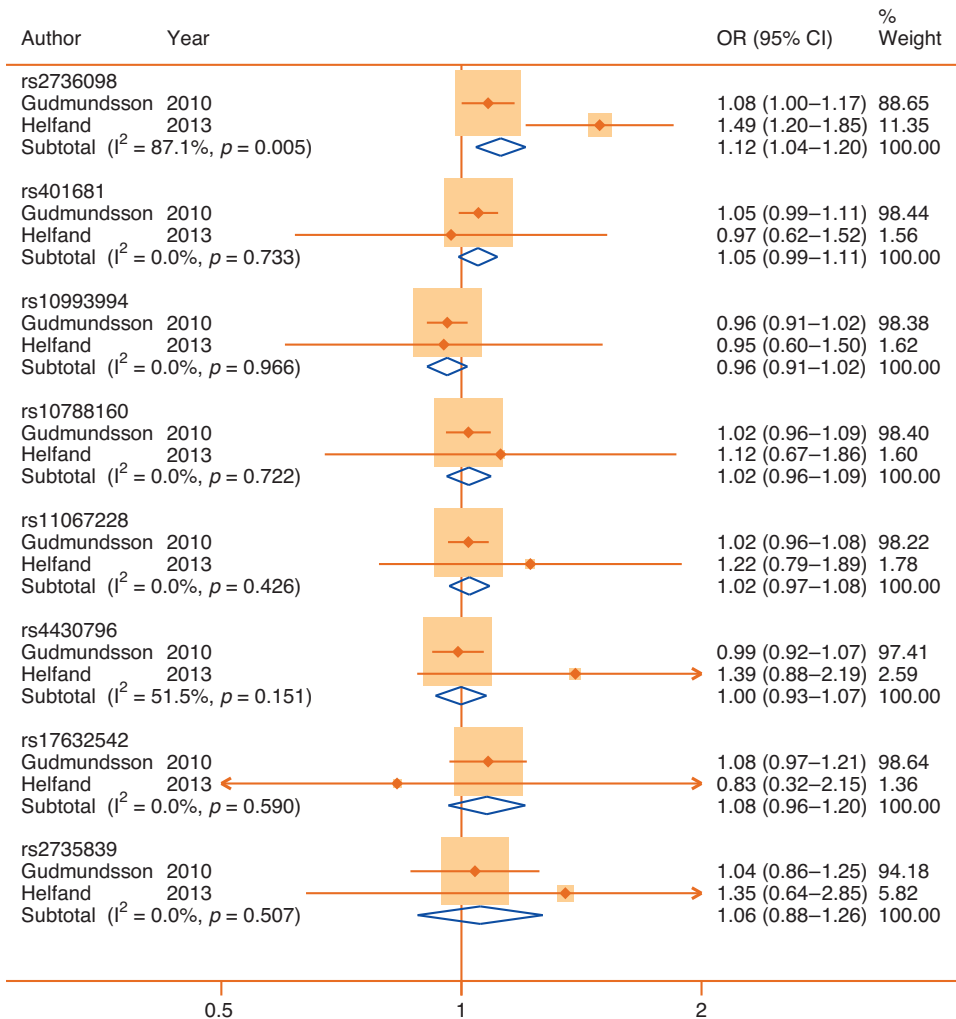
| Author | Year | OR (95% CI) | % Weight |
|---|---|---|---|
| rs2736098 | | | |
| Gudmundsson | 2010 | 1.08 (1.00–1.17) | 88.65 |
| Helfand | 2013 | 1.49 (1.20–1.85) | 11.35 |
| Subtotal ($I^2$ = 87.1%, $p$ = 0.005) | | 1.12 (1.04–1.20) | 100.00 |
| rs401681 | | | |
| Gudmundsson | 2010 | 1.05 (0.99–1.11) | 98.44 |
| Helfand | 2013 | 0.97 (0.62–1.52) | 1.56 |
| Subtotal ($I^2$ = 0.0%, $p$ = 0.733) | | 1.05 (0.99–1.11) | 100.00 |
| rs10993994 | | | |
| Gudmundsson | 2010 | 0.96 (0.91–1.02) | 98.38 |
| Helfand | 2013 | 0.95 (0.60–1.50) | 1.62 |
| Subtotal ($I^2$ = 0.0%, $p$ = 0.966) | | 0.96 (0.91–1.02) | 100.00 |
| rs10788160 | | | |
| Gudmundsson | 2010 | 1.02 (0.96–1.09) | 98.40 |
| Helfand | 2013 | 1.12 (0.67–1.86) | 1.60 |
| Subtotal ($I^2$ = 0.0%, $p$ = 0.722) | | 1.02 (0.96–1.09) | 100.00 |
| rs11067228 | | | |
| Gudmundsson | 2010 | 1.02 (0.96–1.08) | 98.22 |
| Helfand | 2013 | 1.22 (0.79–1.89) | 1.78 |
| Subtotal ($I^2$ = 0.0%, $p$ = 0.426) | | 1.02 (0.97–1.08) | 100.00 |
| rs4430796 | | | |
| Gudmundsson | 2010 | 0.99 (0.92–1.07) | 97.41 |
| Helfand | 2013 | 1.39 (0.88–2.19) | 2.59 |
| Subtotal ($I^2$ = 51.5%, $p$ = 0.151) | | 1.00 (0.93–1.07) | 100.00 |
| rs17632542 | | | |
| Gudmundsson | 2010 | 1.08 (0.97–1.21) | 98.64 |
| Helfand | 2013 | 0.83 (0.32–2.15) | 1.36 |
| Subtotal ($I^2$ = 0.0%, $p$ = 0.590) | | 1.08 (0.96–1.20) | 100.00 |
| rs2735839 | | | |
| Gudmundsson | 2010 | 1.04 (0.86–1.25) | 94.18 |
| Helfand | 2013 | 1.35 (0.64–2.85) | 5.82 |
| Subtotal ($I^2$ = 0.0%, $p$ = 0.507) | | 1.06 (0.88–1.26) | 100.00 |

0.5 1 2